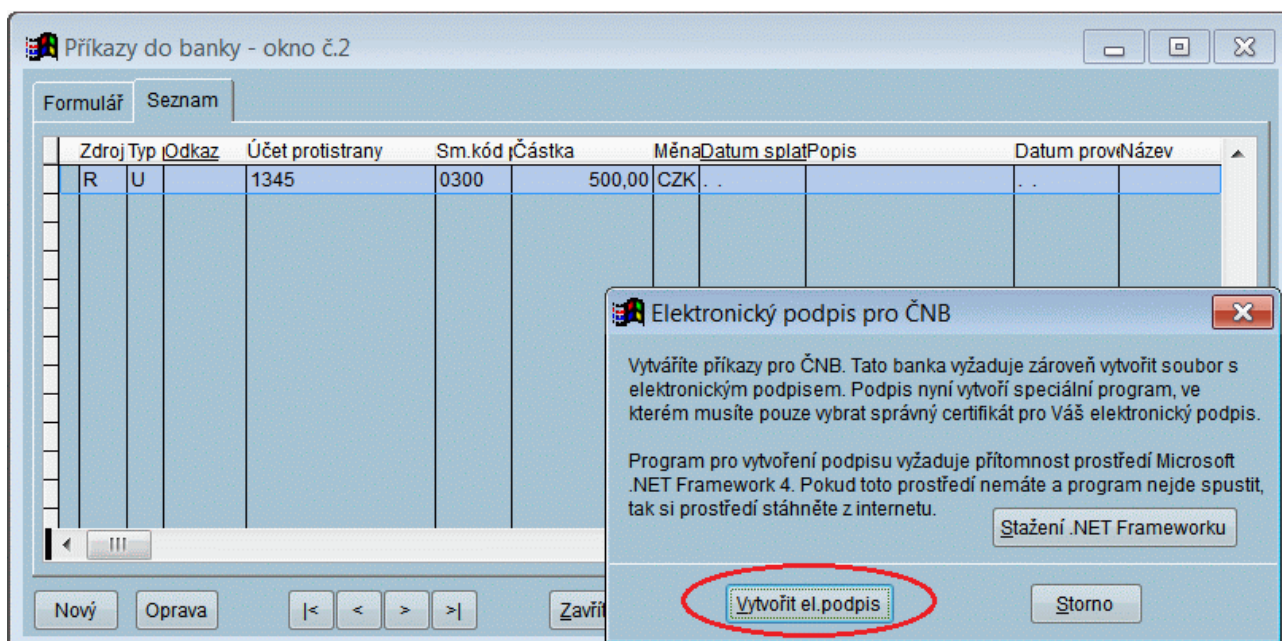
Příkazy do banky - okno č.2

Formulář Seznam

| Zdroj | Typ | Odkaz | Účet protistrany | Sm.kód | Částka | Měna | Datum splat | Popis | Datum prov | Název |
|---|---|---|---|---|---|---|---|---|---|---|
| R | U | | 1345 | 0300 | 500,00 | CZK | . . | | . . | |

III

Nový Oprava |< < > >| Zavří

Elektronický podpis pro ČNB

Vytváříte příkazy pro ČNB. Tato banka vyžaduje zároveň vytvořit soubor s elektronickým podpisem. Podpis nyní vytvoří speciální program, ve kterém musíte pouze vybrat správný certifikát pro Váš elektronický podpis.

Program pro vytvoření podpisu vyžaduje přítomnost prostředí Microsoft .NET Framework 4. Pokud toto prostředí nemáte a program nejde spustit, tak si prostředí stáhněte z internetu.

Stažení .NET Frameworku

Vytvořit el.podpis

Storno